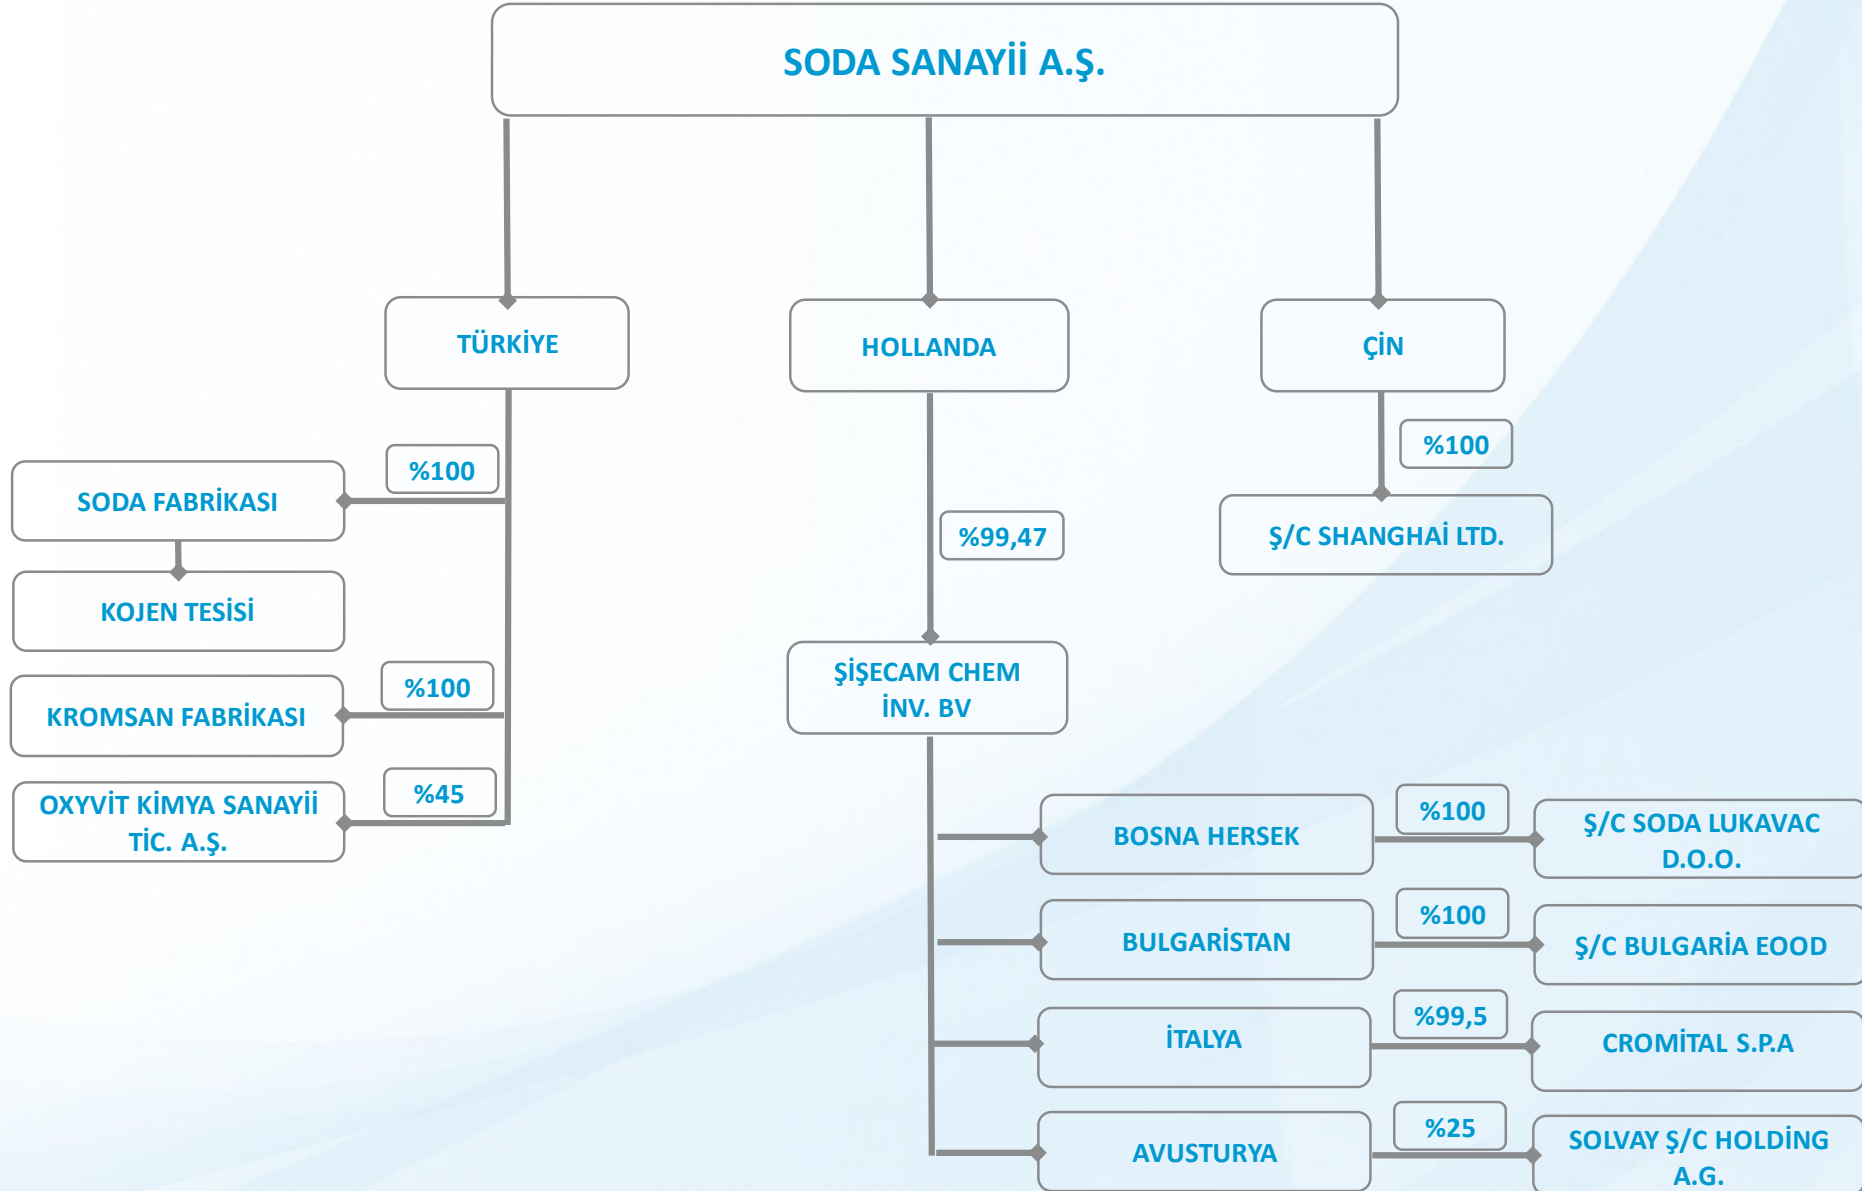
SODA SANAYİİ A.Ş.

TÜRKİYE

HOLLANDA

ÇİN

%100

SODA FABRİKASI

KOJEN TESİSİ

%100

KROMSAN FABRİKASI

%45

OXYVİT KİMYA SANAYİİ TİC. A.Ş.

%99,47

ŞİŞECAM CHEM İNV. BV

%100

Ş/C SHANGHAİ LTD.

BOSNA HERSEK

%100

Ş/C SODA LUKAVAC D.O.O.

BULGARİSTAN

%100

Ş/C BULGARİA EOOD

İTALYA

%99,5

CROMİTAL S.P.A

AVUSTURYA

%25

SOLVAY Ş/C HOLDİNG A.G.